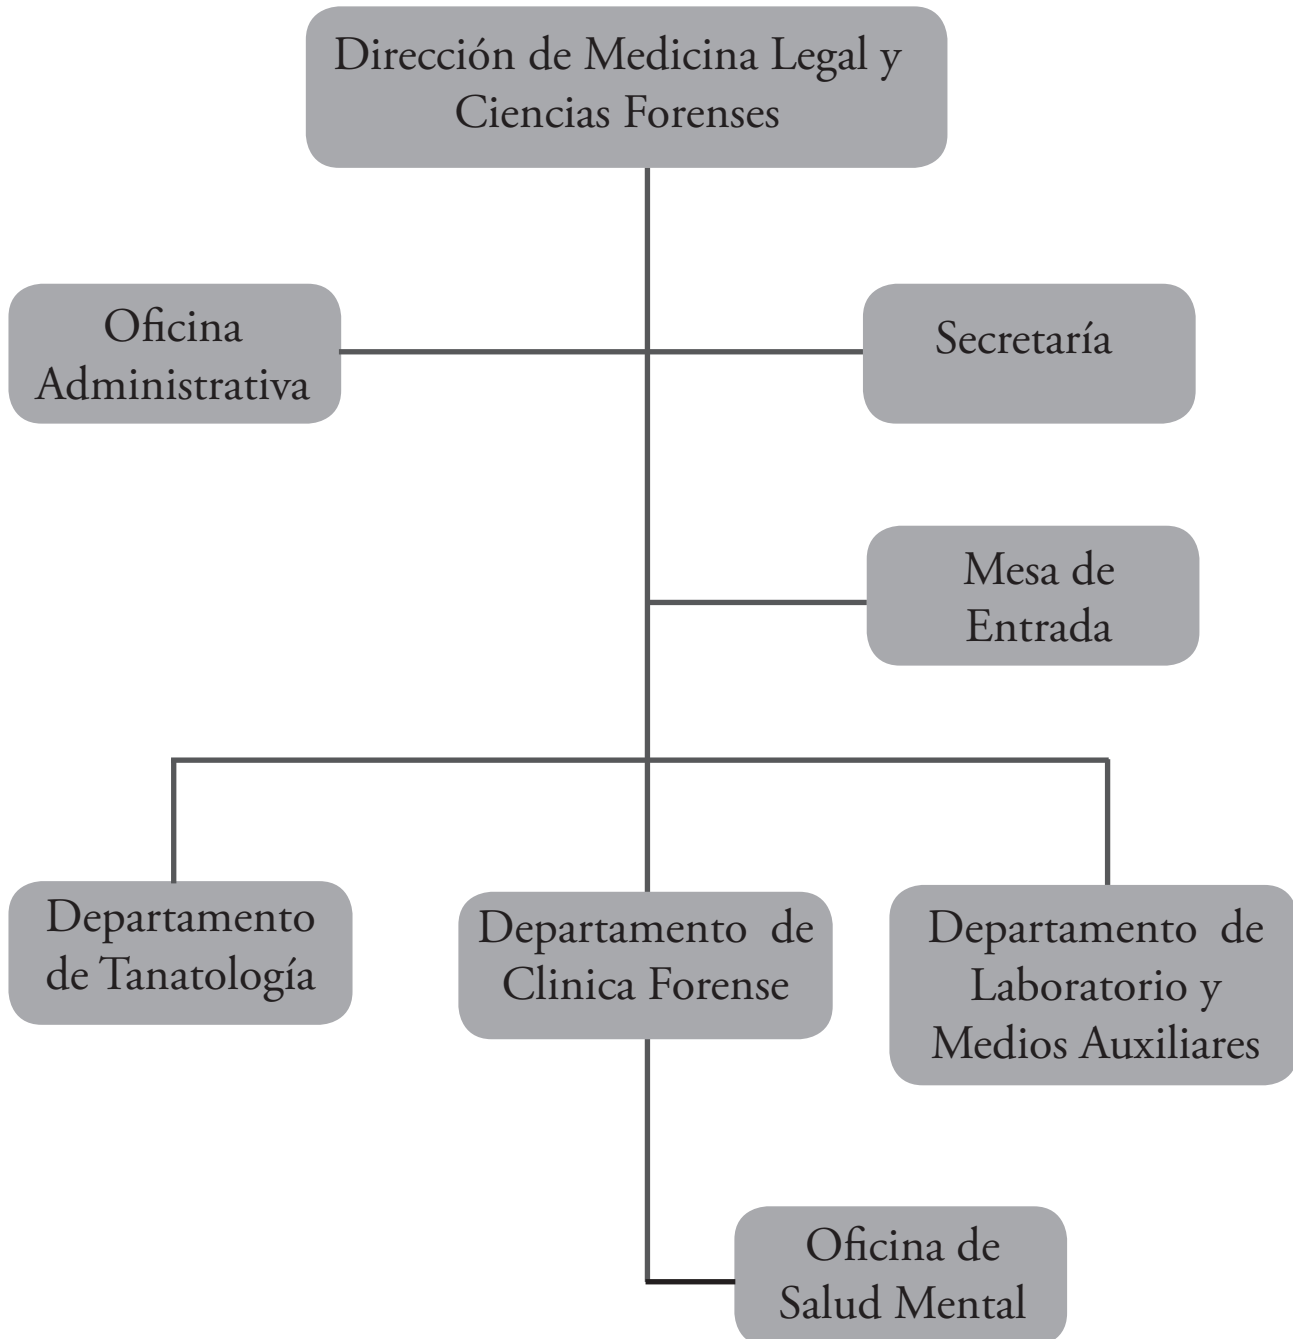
Dirección de Medicina Legal y Ciencias Forenses

Oficina Administrativa

Secretaría

Mesa de Entrada

Departamento de Tanatología

Departamento de Clinica Forense

Departamento de Laboratorio y Medios Auxiliares

Oficina de Salud Mental